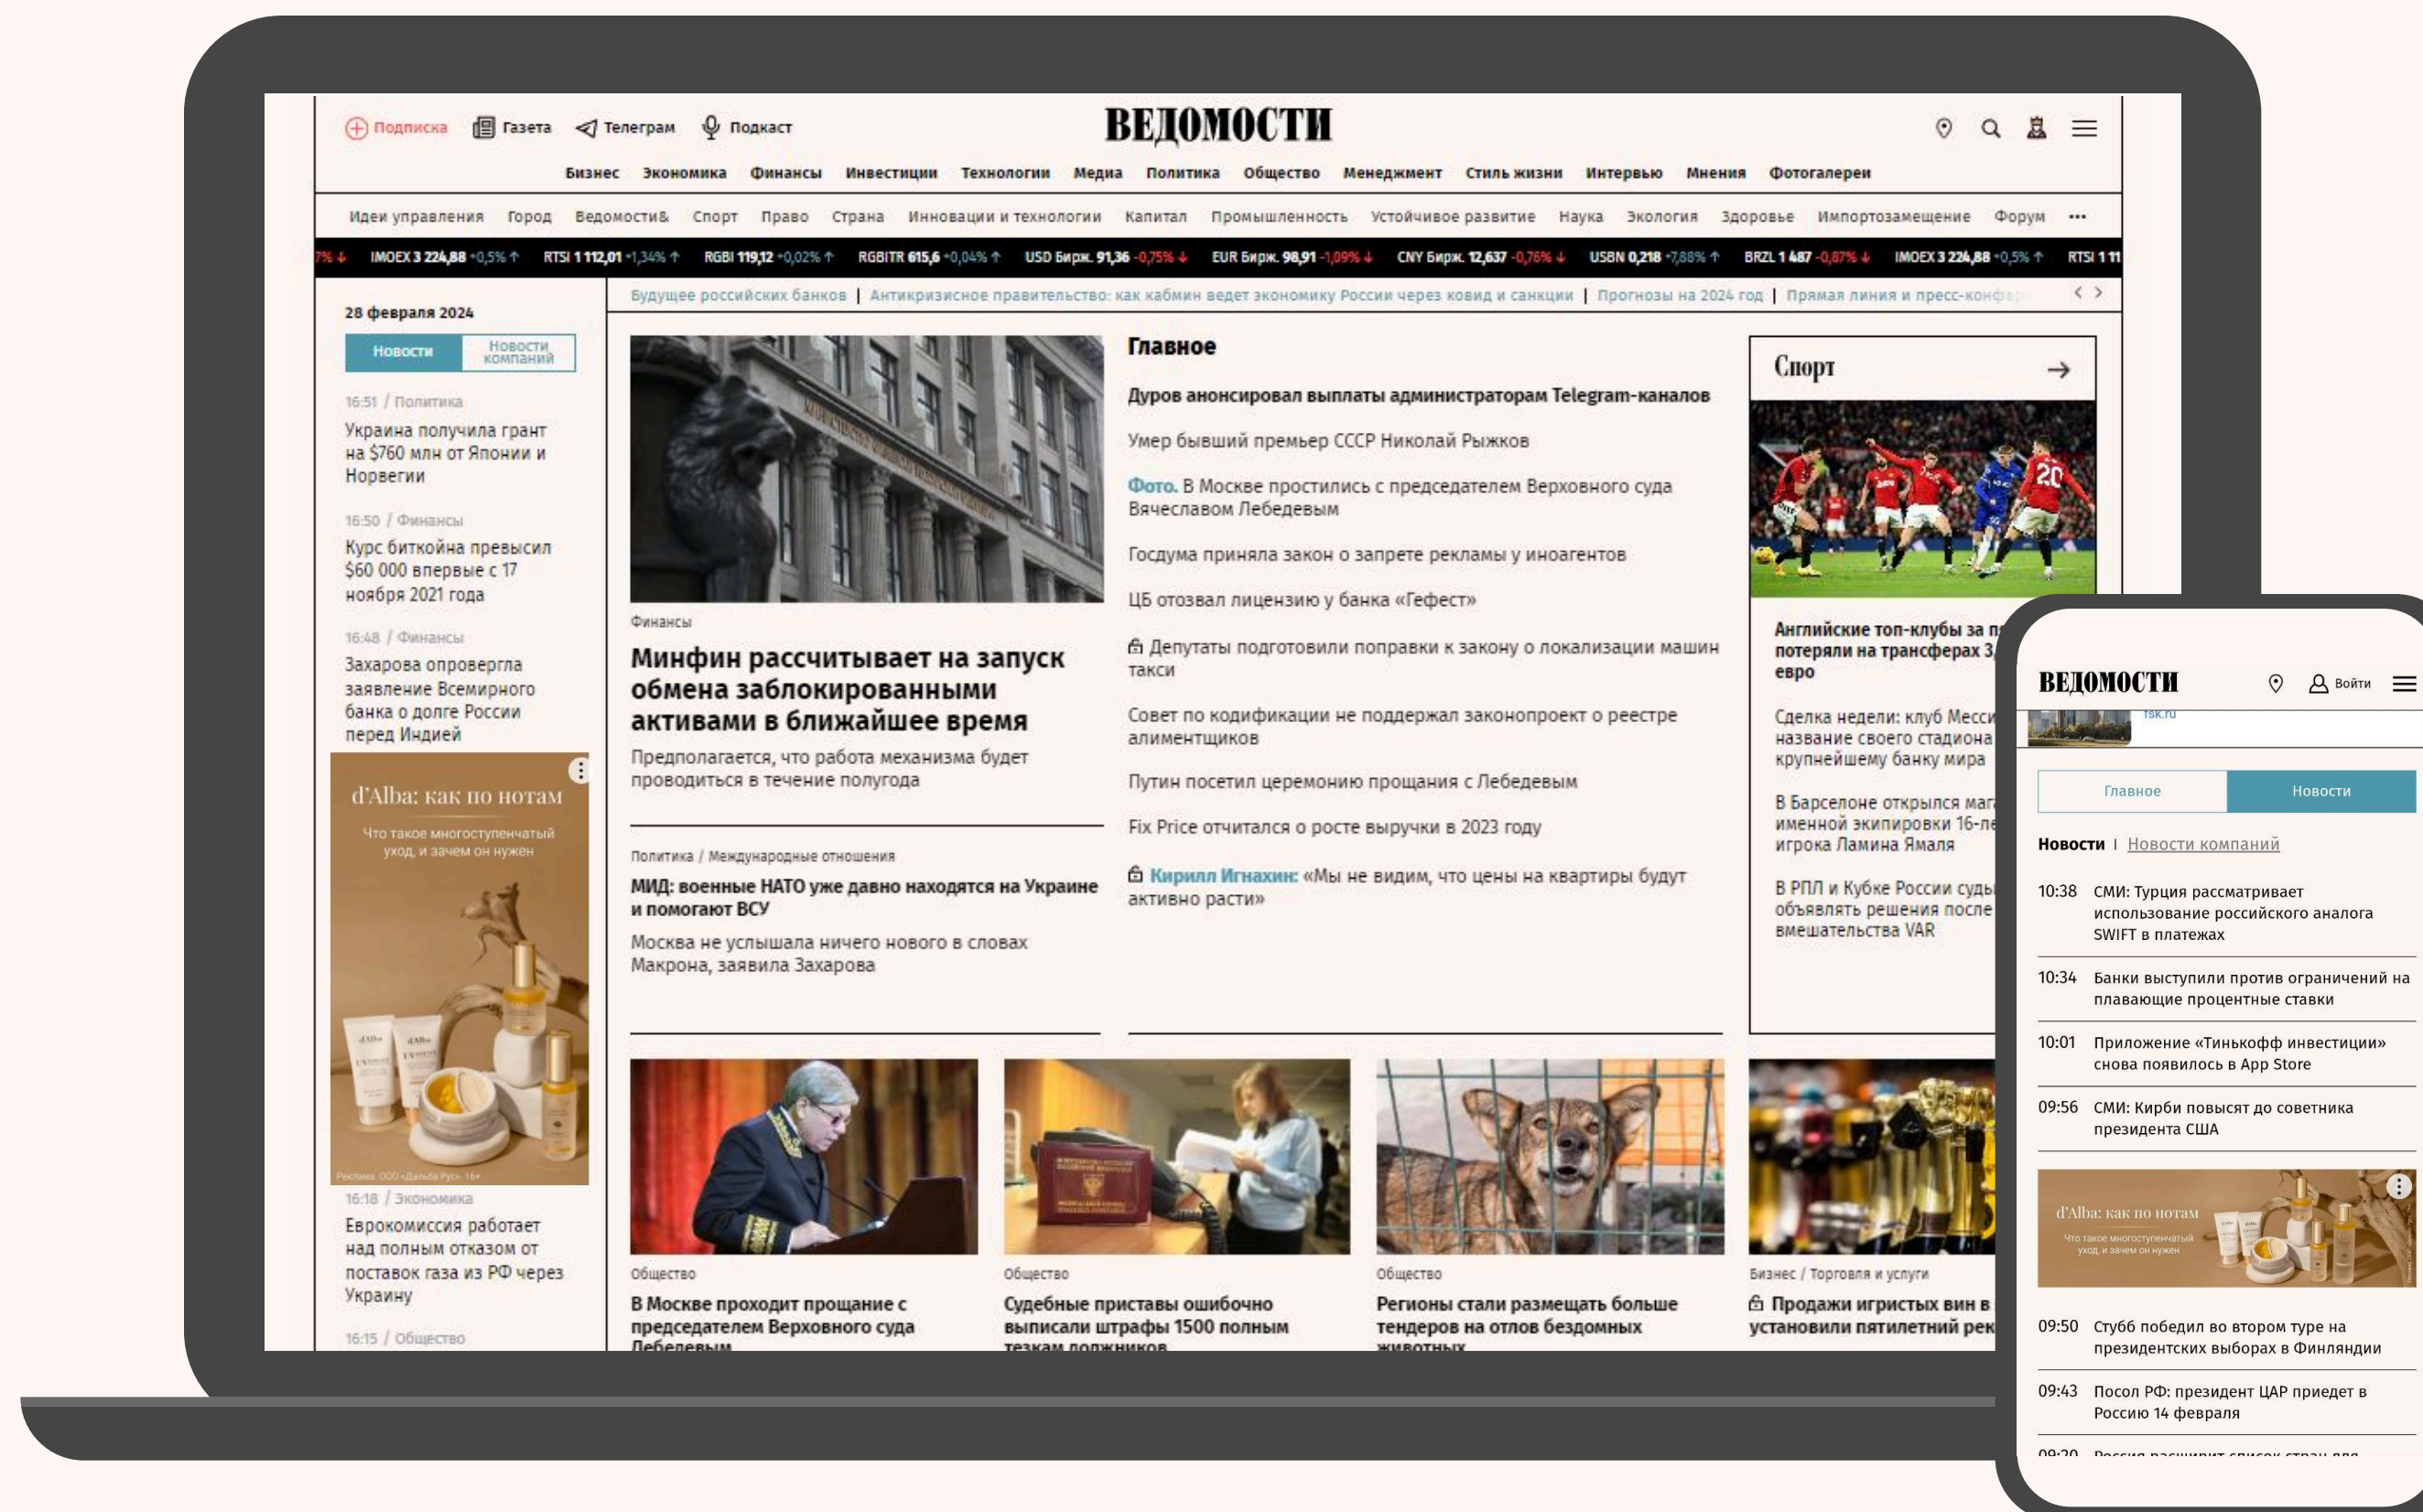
Подписка Газета Телеграм Подкаст

ВЕДОМОСТИ

Бизнес Экономика Финансы Инвестиции Технологии Медиа Политика Общество Менеджмент Стиль жизни Интервью Мнения Фотогалереи

Идеи управления Город Ведомости& Спорт Право Страна Инновации и технологии Капитал Промышленность Устойчивое развитие Наука Экология Здоровье Импортозамещение Форум •••

IMOEX 3 224,88 +0,5% RTSI 1 112,01 +1,34% RGBI 119,12 +0,02% RGBITR 615,6 +0,04% USD Бирж. 91,36 -0,75% EUR Бирж. 98,91 -1,09% CNY Бирж. 12,637 -0,76% USBN 0,218 +7,88% BRZL 1 487 -0,87% IMOEX 3 224,88 +0,5% RTSI 1 11

Будущее российских банков | Антикризисное правительство: как кабмин ведет экономику России через ковид и санкции | Прогнозы на 2024 год | Прямая линия и пресс-конфе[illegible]

28 февраля 2024

Новости | Новости компаний

16:51 / Политика
Украина получила грант на $760 млн от Японии и Норвегии

16:50 / Финансы
Курс биткойна превысил $60 000 впервые с 17 ноября 2021 года

16:48 / Финансы
Захарова опровергла заявление Всемирного банка о долге России перед Индией

d'Alba: как по нотам
Что такое многоступенчатый уход, и зачем он нужен

16:18 / Экономика
Еврокомиссия работает над полным отказом от поставок газа из РФ через Украину

16:15 / Общество

Финансы
Минфин рассчитывает на запуск обмена заблокированными активами в ближайшее время
Предполагается, что работа механизма будет проводиться в течение полугода

Политика / Международные отношения
МИД: военные НАТО уже давно находятся на Украине и помогают ВСУ
Москва не услышала ничего нового в словах Макрона, заявила Захарова

Главное

Дуров анонсировал выплаты администраторам Telegram-каналов

Умер бывший премьер СССР Николай Рыжков

Фото. В Москве простились с председателем Верховного суда Вячеславом Лебедевым

Госдума приняла закон о запрете рекламы у иноагентов

ЦБ отозвал лицензию у банка «Гефест»

Депутаты подготовили поправки к закону о локализации машин такси

Совет по кодификации не поддержал законопроект о реестре алиментщиков

Путин посетил церемонию прощания с Лебедевым

Fix Price отчитался о росте выручки в 2023 году

Кирилл Игнахин: «Мы не видим, что цены на квартиры будут активно расти»

Спорт

Английские топ-клубы за п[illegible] потеряли на трансферах 3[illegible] евро

Сделка недели: клуб Месс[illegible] название своего стадиона крупнейшему банку мира

В Барселоне открылся ма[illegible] именной экипировки 16-ле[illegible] игрока Ламина Ямаля

В РПЛ и Кубке России суд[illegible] объявлять решения после вмешательства VAR

Общество
В Москве проходит прощание с председателем Верховного суда Лебедевым

Общество
Судебные приставы ошибочно выписали штрафы 1500 полным тезкам должников

Общество
Регионы стали размещать больше тендеров на отлов бездомных животных

Бизнес / Торговля и услуги
Продажи игристых вин в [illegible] установили пятилетний рек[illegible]

ВЕДОМОСТИ Войти

Главное | Новости

Новости | Новости компаний

10:38 СМИ: Турция рассматривает использование российского аналога SWIFT в платежах

10:34 Банки выступили против ограничений на плавающие процентные ставки

10:01 Приложение «Тинькофф инвестиции» снова появилось в App Store

09:56 СМИ: Кирби повысят до советника президента США

d'Alba: как по нотам
Что такое многоступенчатый уход, и зачем он нужен

09:50 Стубб победил во втором туре на президентских выборах в Финляндии

09:43 Посол РФ: президент ЦАР приедет в Россию 14 февраля